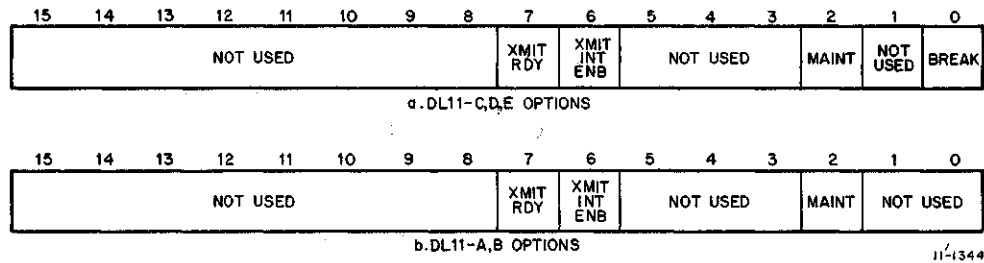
15 14 13 12 11 10 9 8 7 6 5 4 3 2 1 0

| NOT USED | XMIT RDY | XMIT INT ENB | NOT USED | MAINT | NOT USED | BREAK |
|---|---|---|---|---|---|---|

a. DL11-C,D,E OPTIONS

15 14 13 12 11 10 9 8 7 6 5 4 3 2 1 0

| NOT USED | XMIT RDY | XMIT INT ENB | NOT USED | MAINT | NOT USED |
|---|---|---|---|---|---|

b. DL11-A,B OPTIONS

11-1344